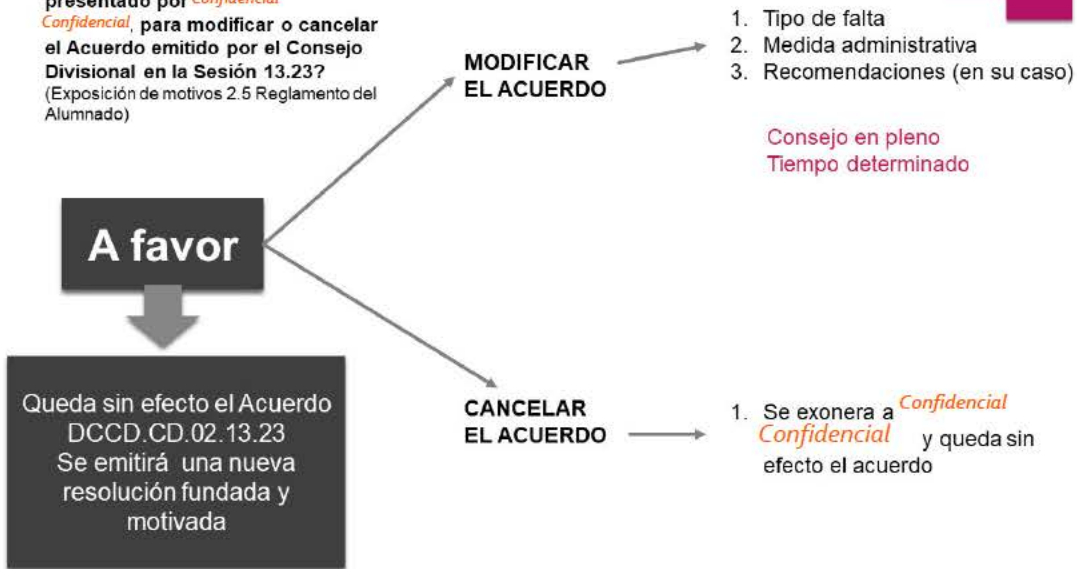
presentado por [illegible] Confidencial, para modificar o cancelar el Acuerdo emitido por el Consejo Divisional en la Sesión 13.23?
(Exposición de motivos 2.5 Reglamento del Alumnado)

A favor

Queda sin efecto el Acuerdo DCCD.CD.02.13.23
Se emitirá una nueva resolución fundada y motivada

MODIFICAR EL ACUERDO

1. Tipo de falta
2. Medida administrativa
3. Recomendaciones (en su caso)

Consejo en pleno
Tiempo determinado

CANCELAR EL ACUERDO

1. Se exonera a Confidencial Confidencial y queda sin efecto el acuerdo